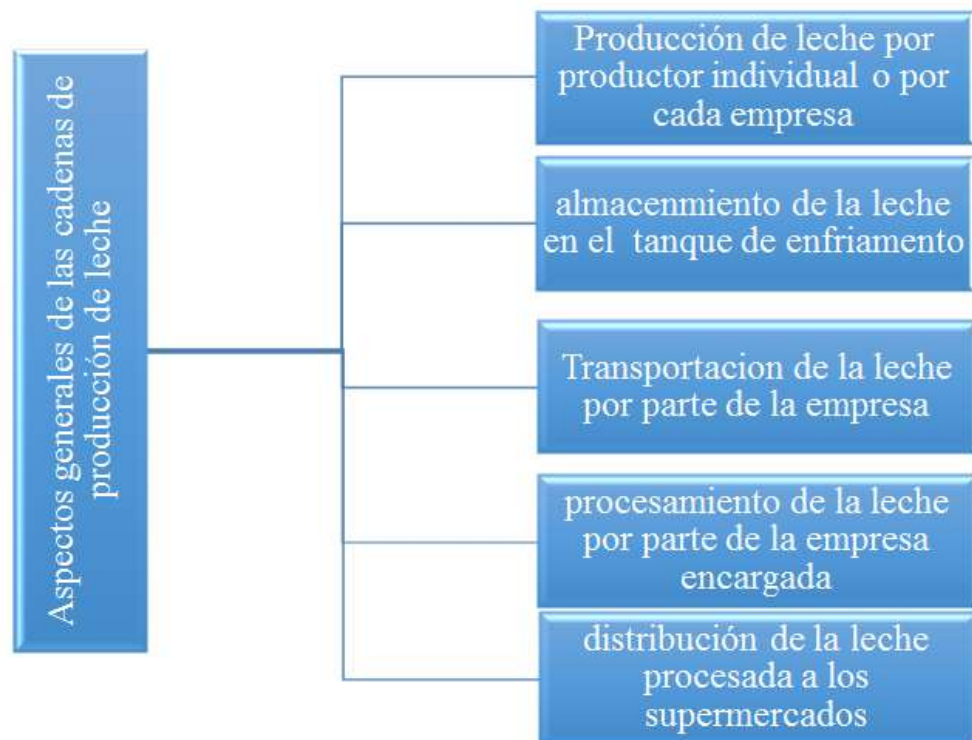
Aspectos generales de las cadenas de producción de leche

Producción de leche por productor individual o por cada empresa

almacenmiento de la leche en el tanque de enfriamento

Transportacion de la leche por parte de la empresa

procesamiento de la leche por parte de la empresa encargada

distribución de la leche procesada a los supermercados